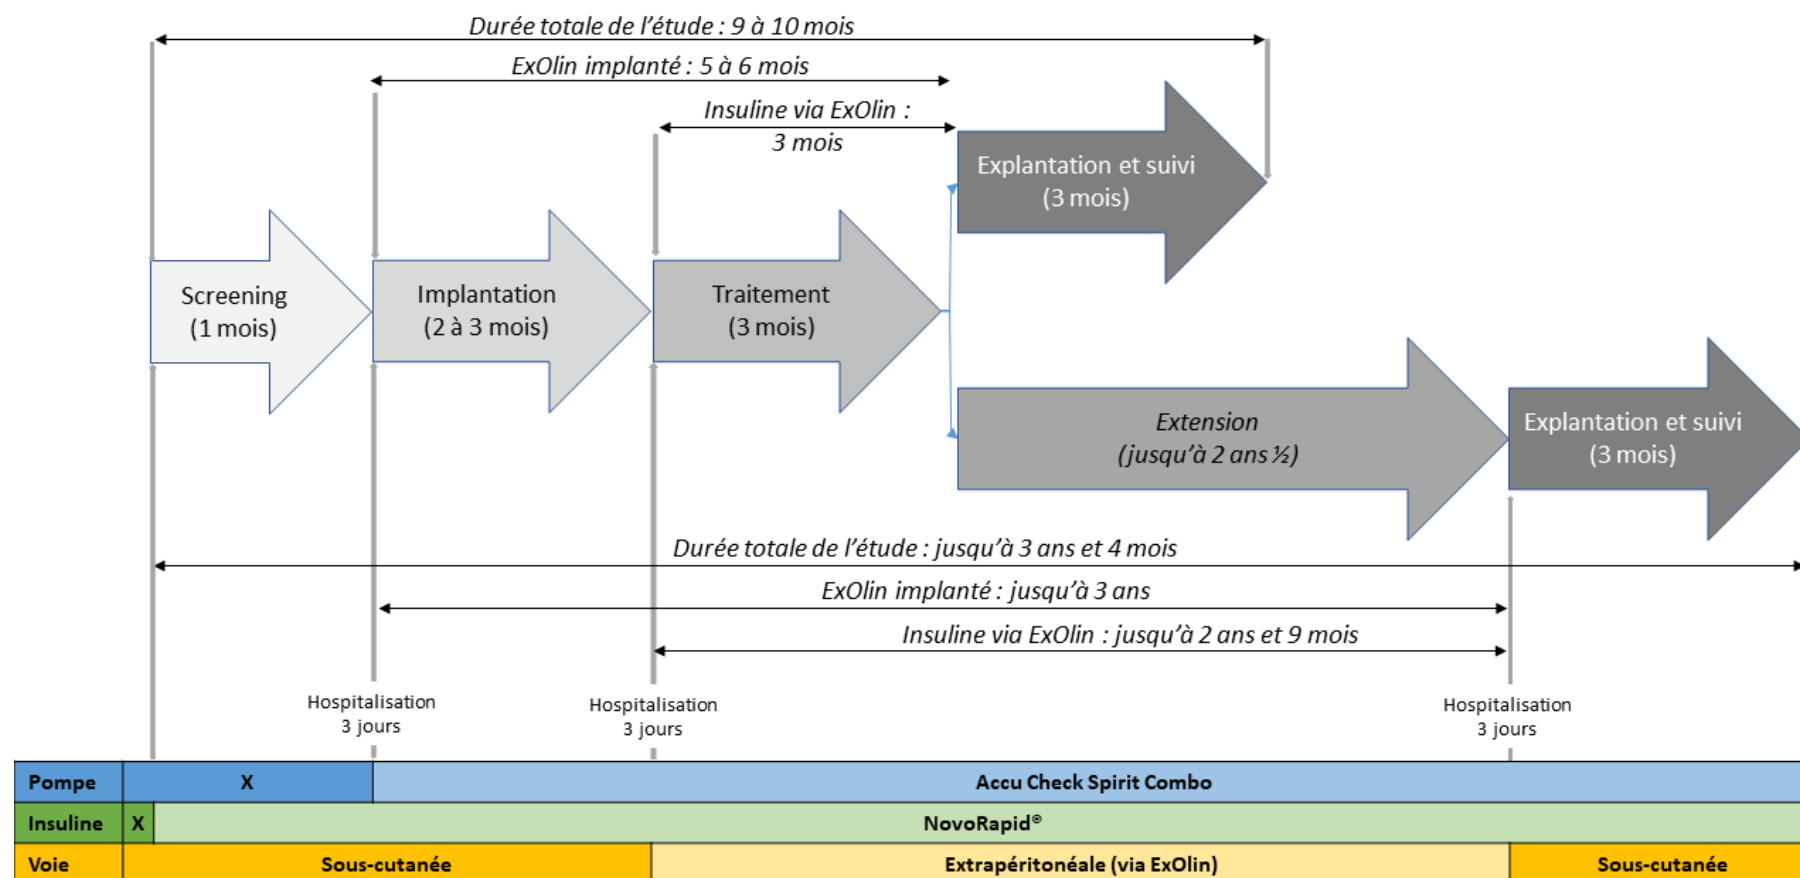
Durée totale de l'étude : 9 à 10 mois

ExOlin implanté : 5 à 6 mois

Insuline via ExOlin : 3 mois

Explantation et suivi (3 mois)

Screening (1 mois)

Implantation (2 à 3 mois)

Traitement (3 mois)

Extension (jusqu'à 2 ans ½)

Explantation et suivi (3 mois)

Durée totale de l'étude : jusqu'à 3 ans et 4 mois

ExOlin implanté : jusqu'à 3 ans

Insuline via ExOlin : jusqu'à 2 ans et 9 mois

Hospitalisation 3 jours

Hospitalisation 3 jours

Hospitalisation 3 jours

| Pompe | X | Accu Check Spirit Combo |
|---|---|---|
| Insuline | X | NovoRapid® |
| Voie | Sous-cutanée | Extrapéritonéale (via ExOlin) | Sous-cutanée |